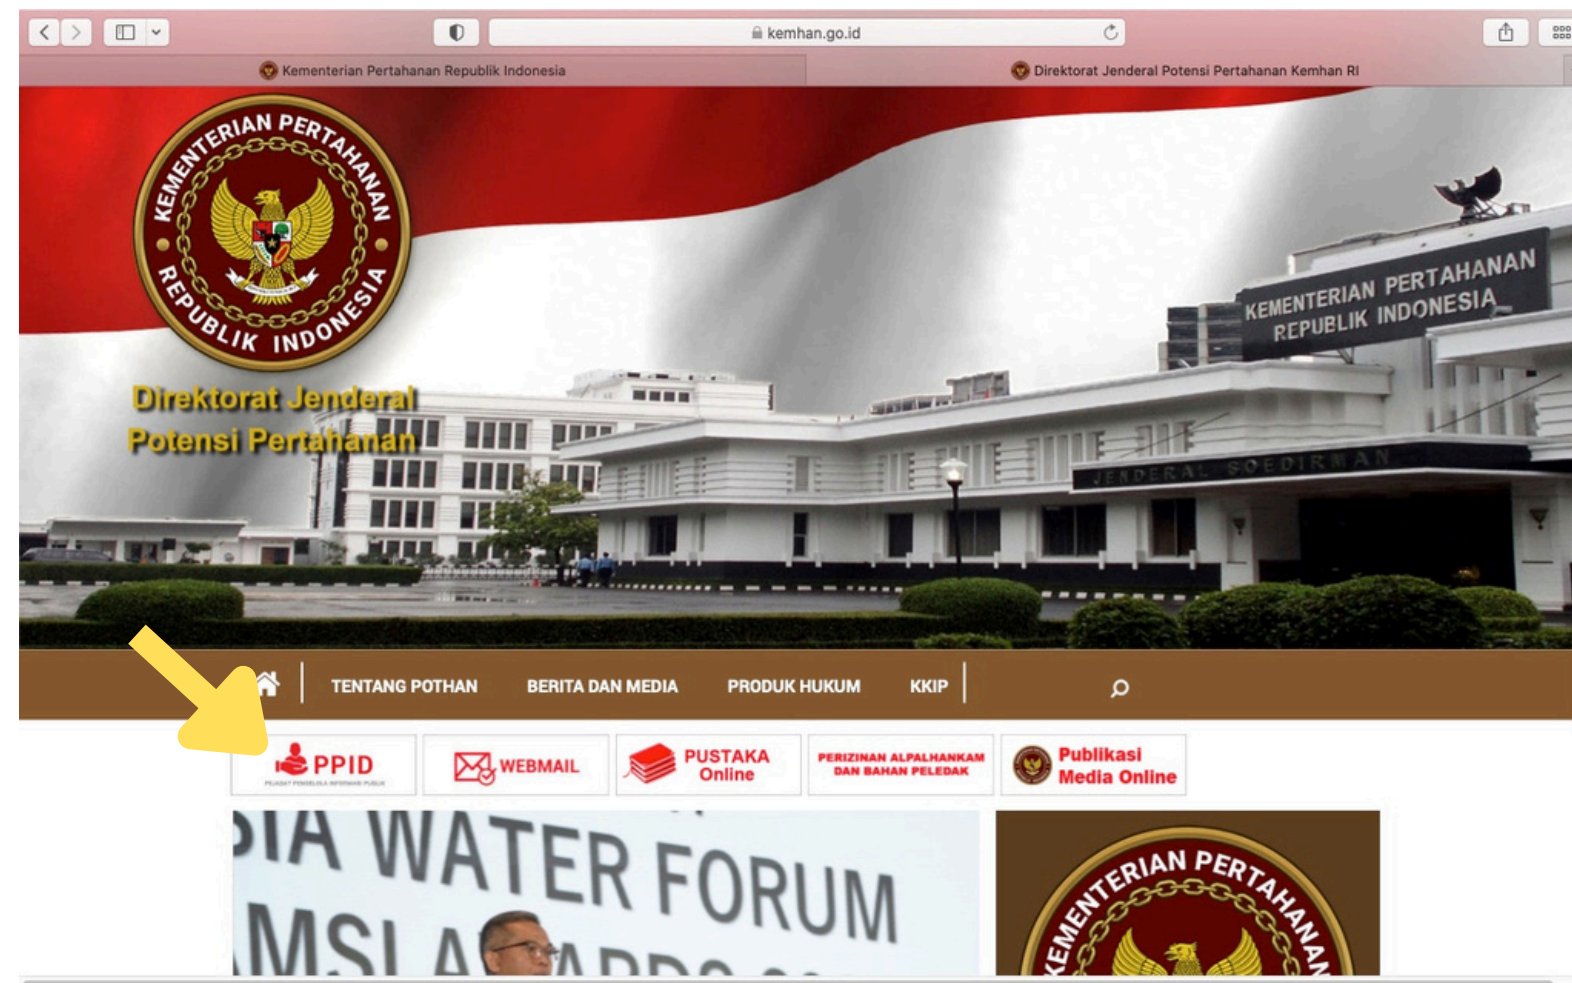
kemhan.go.id

Kementerian Pertahanan Republik Indonesia

Direktorat Jenderal Potensi Pertahanan Kemhan RI

KEMENTERIAN PERTAHANAN REPUBLIK INDONESIA

Direktorat Jenderal Potensi Pertahanan

KEMENTERIAN PERTAHANAN REPUBLIK INDONESIA

JENDERAL SOEDIRMAN

TENTANG POTHAN BERITA DAN MEDIA PRODUK HUKUM KKIP

PPID
PEJABAT PENGELOLA INFORMASI PUBLIK

WEBMAIL

PUSTAKA Online

PERIZINAN ALPALHANKAM DAN BAHAN PELEDAK

Publikasi Media Online

SIA WATER FORUM

MSLA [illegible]

KEMENTERIAN PERTAHANAN